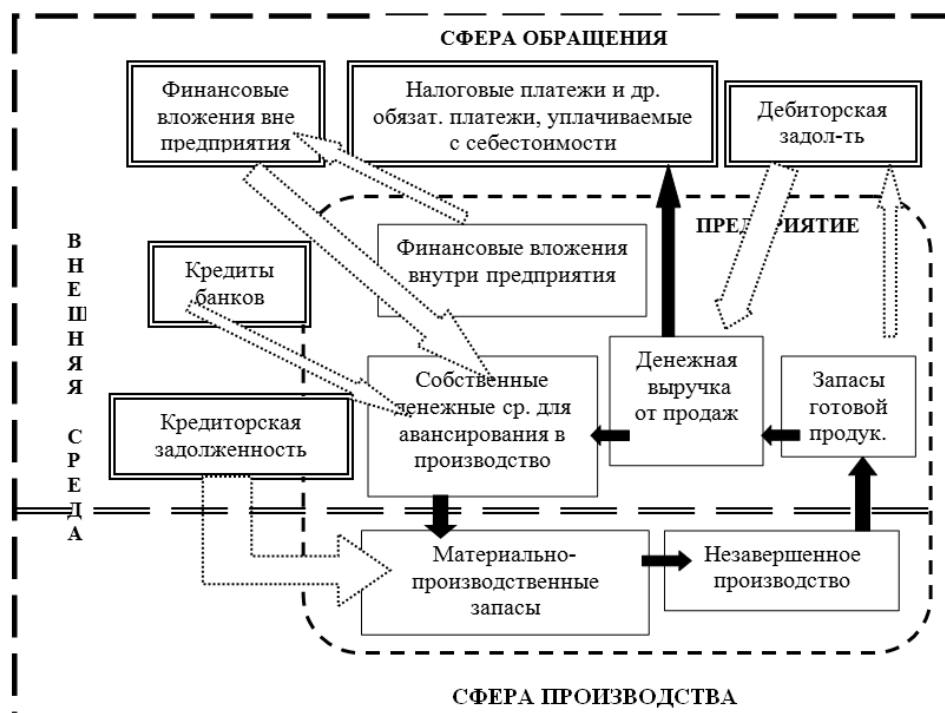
СФЕРА ОБРАЩЕНИЯ

Финансовые вложения вне предприятия

Налоговые платежи и др. обязат. платежи, уплачиваемые с себестоимости

Дебиторская задол-ть

ПРЕД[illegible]ИЯТИЕ

В
Н
Е
Ш
Н
Я
Я

С
Р
Е
Д
А

Финансовые вложения внутри предприятия

Кредиты банков

Денежная выручка от продаж

Запасы готовой продук.

Собственные денежные ср. для авансирования в производство

Кредиторская задолженность

Материально-производственные запасы

Незавершенное производство

СФЕРА ПРОИЗВОДСТВА